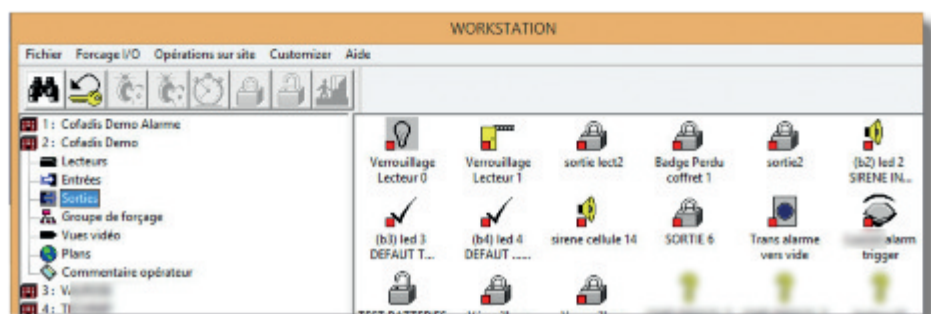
WORKSTATION

Fichier Forçage I/O Opérations sur site Customizer Aide

1 : Cofadis Demo Alarme
2 : Cofadis Demo
Lecteurs
Entrées
Sorties
Groupe de forçage
Vues vidéo
Plans
Commentaire opérateur
3 : V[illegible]
4 : T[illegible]

Verrouillage Lecteur 0
Verrouillage Lecteur 1
sortie lect2
Badge Perdu coffret 1
sortie2
(b2) led 2 SIRENE IN...
(b3) led 3 DEFAUT T...
(b4) led 4 DEFAUT ....
sirene cellule 14
SORTIE 6
Trans alarme vers vide
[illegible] alarm trigger
TEST BATTERIES
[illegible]
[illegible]